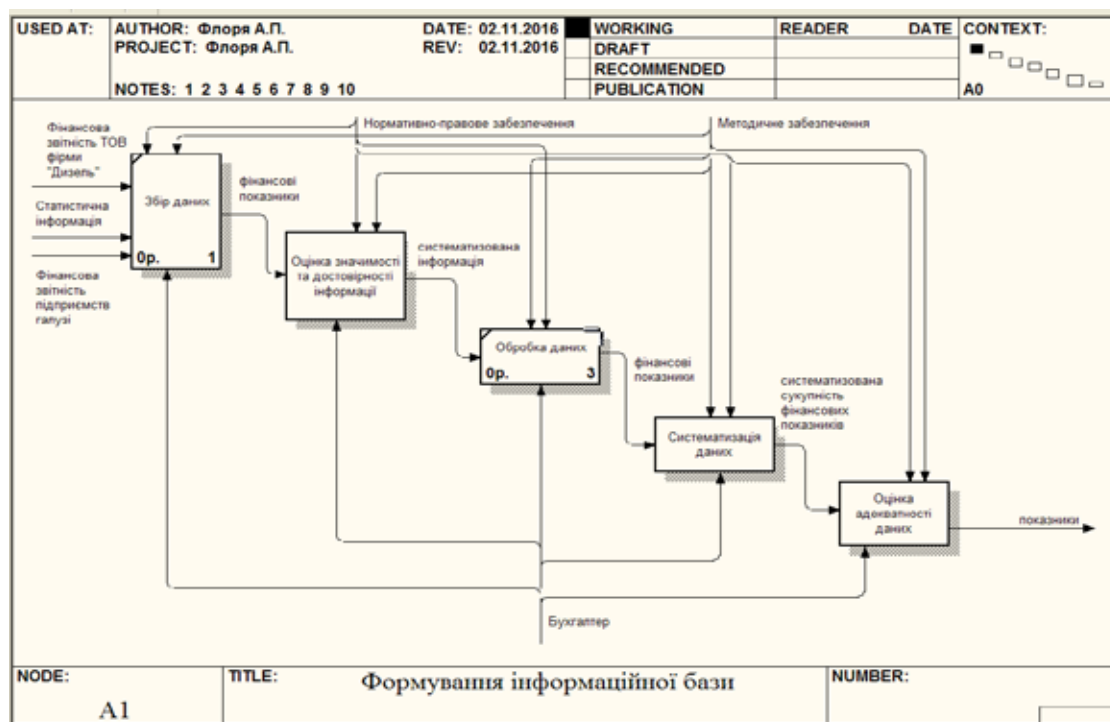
| USED AT: | AUTHOR: Флоря А.П. DATE: 02.11.2016 | WORKING | READER | DATE | CONTEXT: |
|---|---|---|---|---|---|
| | PROJECT: Флоря А.П. REV: 02.11.2016 | DRAFT | | | |
| | | RECOMMENDED | | | |
| | NOTES: 1 2 3 4 5 6 7 8 9 10 | PUBLICATION | | | A0 |

Нормативно-правове забезпечення

Методичне забезпечення

Фінансова звітність ТОВ фірми "Дизель"

Статистична інформація

Фінансова звітність підприємств галузі

Збір даних

0р. 1

фінансові показники

Оцінка значимості та достовірності інформації

систематизована інформація

Обробка даних

0р. 3

фінансові показники

систематизована сукупність фінансових показників

Систематизація даних

Оцінка адекватності даних

показники

Бухгалтер

| NODE: | TITLE: | NUMBER: |
|---|---|---|
| A1 | Формування інформаційної бази | |